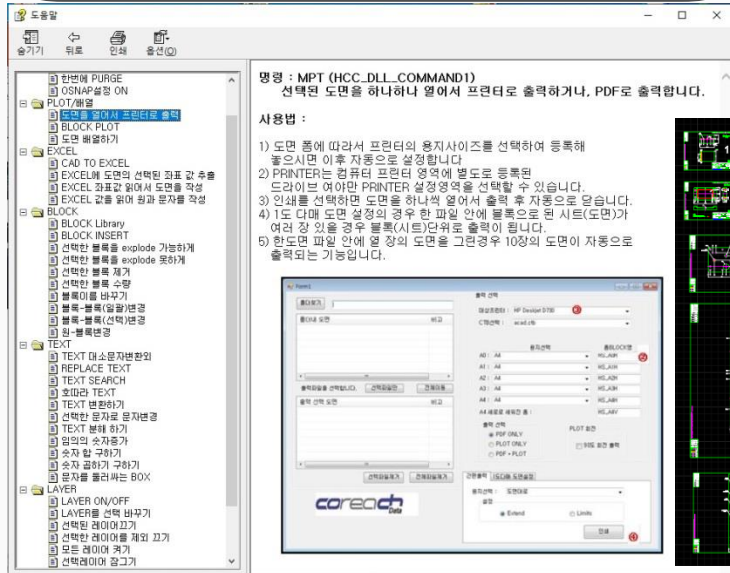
도움말

숨기기 뒤로 인쇄 옵션(O)

한번에 PURGE
OSNAP설정 ON
PLOT/배열
도면을 열어서 프린터로 출력
BLOCK PLOT
도면 배열하기
EXCEL
CAD TO EXCEL
EXCEL에 도면의 선택된 좌표 값 추출
EXCEL 좌표값 읽어서 도면을 작성
EXCEL 값을 읽어 원과 문자를 작성
BLOCK
BLOCK Library
BLOCK INSERT
선택한 블록을 explode 가능하게
선택한 블록을 explode 못하게
선택한 블록 제거
선택한 블록 수량
블록이름 바꾸기
블록-블록(일괄)변경
블록-블록(선택)변경
원-블록변경
TEXT
TEXT 대소문자변환외
REPLACE TEXT
TEXT SEARCH
호따라 TEXT
TEXT 변환하기
선택한 문자로 문자변경
TEXT 분해 하기
임의의 숫자증가
숫자 합 구하기
숫자 곱하기 구하기
문자를 둘러싸는 BOX
LAYER
LAYER ON/OFF
LAYER를 선택 바꾸기
선택된 레이어끄기
선택한 레이어를 제외 끄기
모든 레이어 켜기
선택레이어 잠그기

명령 : MPT (HCC_DLL_COMMAND1)
선택된 도면을 하나하나 열어서 프린터로 출력하거나, PDF로 출력합니다.

사용법 :

1) 도면 폼에 따라서 프린터의 용지사이즈를 선택하여 등록해 놓으시면 이후 자동으로 설정합니다
2) PRINTER는 컴퓨터 프린터 영역에 별도로 등록된 드라이브 여야만 PRINTER 설정영역을 선택할 수 있습니다.
3) 인쇄를 선택하면 도면을 하나씩 열어서 출력 후 자동으로 닫습니다.
4) 1도 다매 도면 설정의 경우 한 파일 안에 블록으로 된 시트(도면)가 여러 장 있을 경우 블록(시트)단위로 출력이 됩니다.
5) 한도면 파일 안에 열 장의 도면을 그린경우 10장의 도면이 자동으로 출력되는 기능입니다.

Form1
출력 선택
폴더읽기
폴더내 도면 비고
출력파일을 선택(L/C) 선택파일만 전체이동
출력 선택 도면 비고
선택파일제거 전체파일제거
대상프린터 : HP DeskJet 5730
CTB선택 : acad.ctb
용지선택 플롯BLOCK명
A0 : A4 HS_A0H
A1 : A4 HS_A1H
A2 : A4 HS_A2H
A3 : A4 HS_A3H
A4 : A4 HS_A4H
A4 세로로 세워진 용 : HS_A4V
출력 선택
PDF ONLY
PLOT ONLY
PDF + PLOT
PLOT 옵션
와이드 옵션 출력
간편출력 [ISO]용 도면설정
용지선택 : 도면대로
설정
Extend
Limits
인쇄
coreacad Data